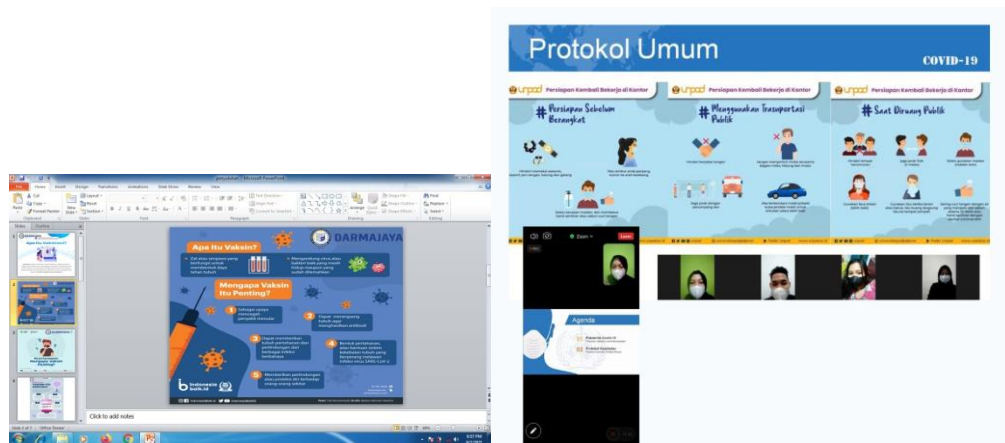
penyuluhan1 - Microsoft PowerPoint

File Home Insert Design Transitions Animations Slide Show Review View

Paste Cut Copy Format Painter New Slide Layout Reset Section

Clipboard Slides Font Paragraph Drawing Editing

Text Direction Align Text Convert to SmartArt

Arrange Quick Styles Shape Fill Shape Outline Shape Effects Find Replace Select

Slides Outline

Apa Itu Vaksin?

DARMAJAYA

Mengapa Vaksin Itu Penting?

Indonesia baik.id

Click to add notes

Slide 2 of 7 "Office Theme"

Protokol Umum

COVID-19

unpad Persiapan Kembali Bekerja di Kantor

# Persiapan Sebelum Berangkat

unpad Persiapan Kembali Bekerja di Kantor

# Menggunakan Transportasi Publik

unpad Persiapan Kembali Bekerja di Kantor

# Saat Diruang Publik

Zoom

Leave

Agenda